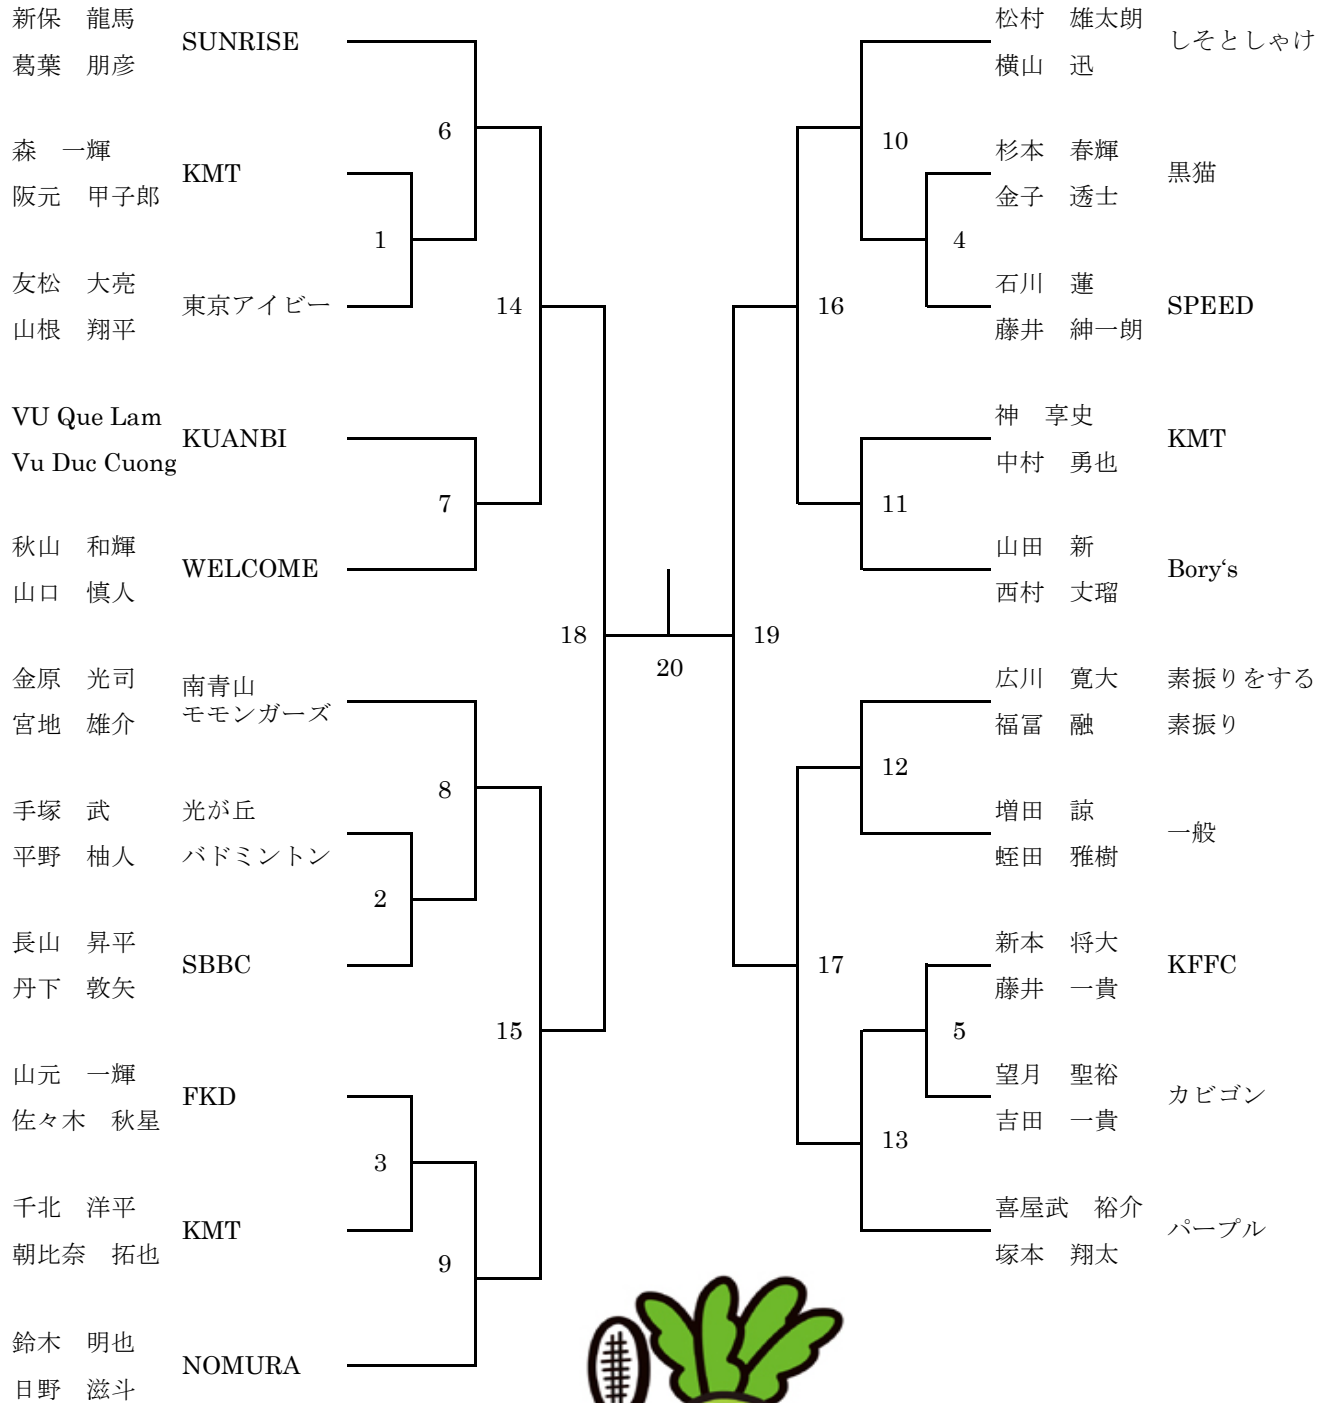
新保　龍馬
葛葉　朋彦
SUNRISE

森　一輝
阪元　甲子郎
KMT

友松　大亮
山根　翔平
東京アイビー

VU Que Lam
Vu Duc Cuong
KUANBI

秋山　和輝
山口　慎人
WELCOME

金原　光司
宮地　雄介
南青山モモンガーズ

手塚　武
平野　柚人
光が丘バドミントン

長山　昇平
丹下　敦矢
SBBC

山元　一輝
佐々木　秋星
FKD

千北　洋平
朝比奈　拓也
KMT

鈴木　明也
日野　滋斗
NOMURA

6
1
14
7
18
8
2
15
3
9
20
19
16
10
4
11
12
17
5
13

松村　雄太朗
横山　迅
しそとしゃけ

杉本　春輝
金子　透士
黒猫

石川　蓮
藤井　紳一朗
SPEED

神　享史
中村　勇也
KMT

山田　新
西村　丈瑠
Bory‘s

広川　寛大
福冨　融
素振りをする素振り

増田　諒
蛭田　雅樹
一般

新本　将大
藤井　一貴
KFFC

望月　聖裕
吉田　一貴
カビゴン

喜屋武　裕介
塚本　翔太
パープル